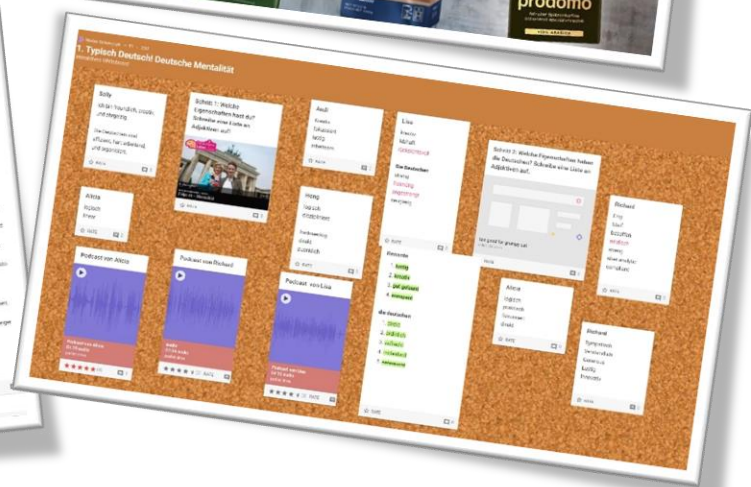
prodomo

1. Typisch Deutsch! Deutsche Mentalität

Sofie

Schritt 1: Welche Eigenschaften hast du? Schreibe eine Liste an Adjektiven auf!

Audi

Lisa

Schritt 2: Welche Eigenschaften haben die Deutschen? Schreibe eine Liste an Adjektiven auf.

Alicia

Hong

Richard

Podcast von Alicia

Podcast von Richard

Podcast von Lisa

Alicia

Richard